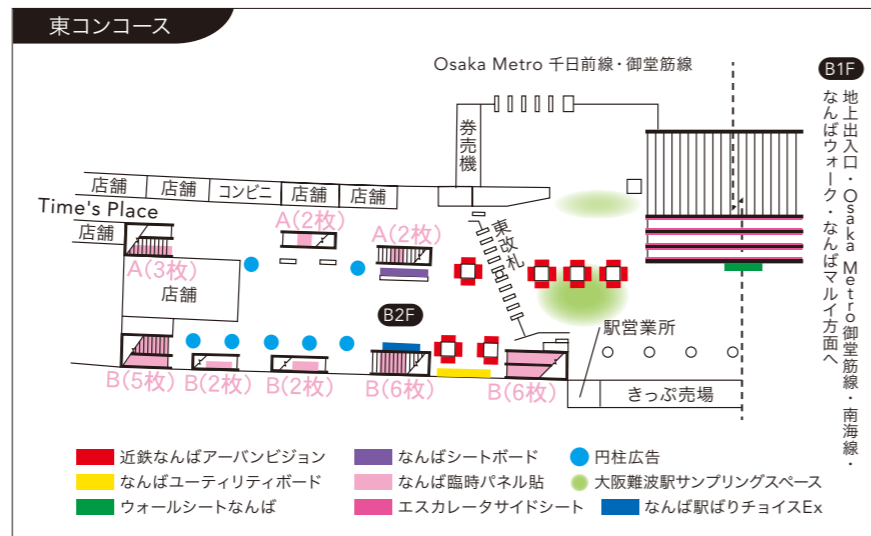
東コンコース

Osaka Metro 千日前線・御堂筋線

B1F

地上出入口・Osaka Metro御堂筋線・南海線・なんばウォーク・なんばマルイ方面へ

券売機

店舗 店舗 コンビニ 店舗 店舗

Time's Place

店舗

A(2枚)

A(2枚)

東改札

A(3枚)

店舗

B2F

駅営業所

B(5枚) B(2枚) B(2枚) B(6枚) B(6枚)

きっぷ売場

近鉄なんばアーバンビジョン
なんばユーティリティボード
ウォールシートなんば
なんばシートボード
なんば臨時パネル貼
エスカレータサイドシート
円柱広告
大阪難波駅サンプリングスペース
なんば駅ばりチョイスEx